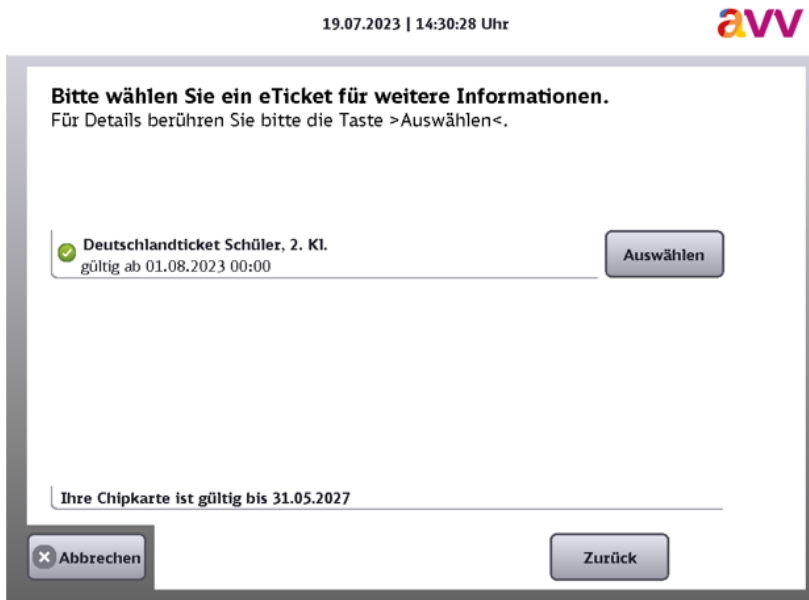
19.07.2023 | 14:30:28 Uhr

avv

Bitte wählen Sie ein eTicket für weitere Informationen.
Für Details berühren Sie bitte die Taste >Auswählen<.

Deutschlandticket Schüler, 2. Kl.
gültig ab 01.08.2023 00:00

Auswählen

Ihre Chipkarte ist gültig bis 31.05.2027

Abbrechen

Zurück